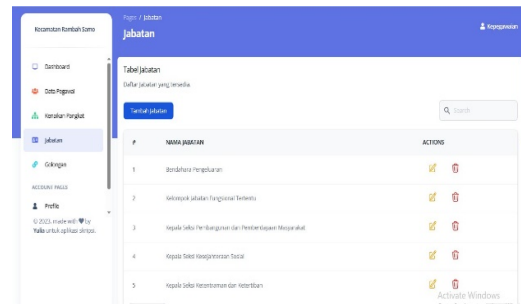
Kecamatan Rambah Samo

Dashboard

Data Pegawai

Kenaikan Pangkat

Jabatan

Golongan

ACCOUNT PAGES

Profile

© 2023, made with ♥ by Yulia untuk aplikasi simpeg.

Pages / Jabatan

Jabatan

Kepegawaian

Tabel Jabatan

Daftar Jabatan yang tersedia

Tambah Jabatan

Search

| # | NAMA JABATAN | ACTIONS |
|---|---|---|
| 1 | Bendahara Pengeluaran | |
| 2 | Kelompok Jabatan Fungsional Tertentu | |
| 3 | Kepala Seksi Pembangunan dan Pemberdayaan Masyarakat | |
| 4 | Kepala Seksi Kesejahteraan Sosial | |
| 5 | Kepala Seksi Ketentraman dan Ketertiban | |

Activate Windows